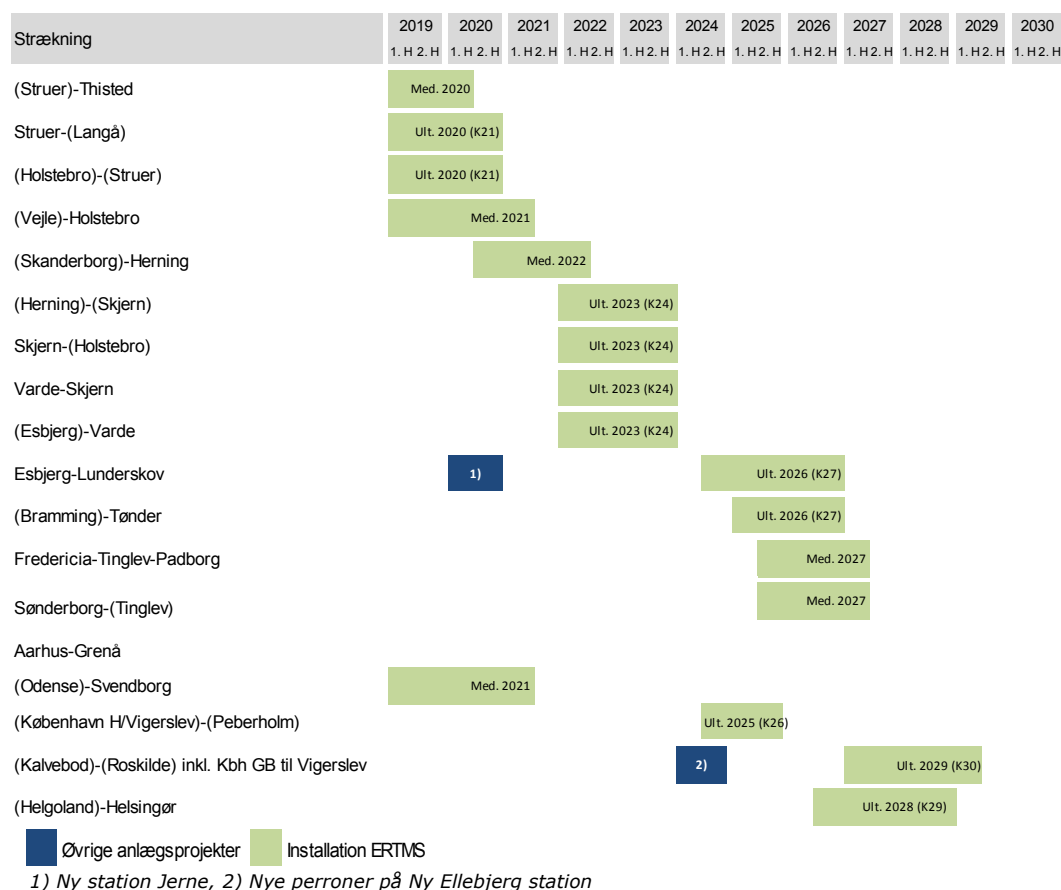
| Strækning | 2019 1. H 2. H | 2020 1. H 2. H | 2021 1. H 2. H | 2022 1. H 2. H | 2023 1. H 2. H | 2024 1. H 2. H | 2025 1. H 2. H | 2026 1. H 2. H | 2027 1. H 2. H | 2028 1. H 2. H | 2029 1. H 2. H | 2030 1. H 2. H |
|---|---|---|---|---|---|---|---|---|---|---|---|---|
| (Struer)-Thisted | Med. 2020 | | | | | | | | | | | |
| Struer-(Langå) | Ult. 2020 (K21) | | | | | | | | | | | |
| (Holstebro)-(Struer) | Ult. 2020 (K21) | | | | | | | | | | | |
| (Vejle)-Holstebro | Med. 2021 | | | | | | | | | | | |
| (Skanderborg)-Herning | | Med. 2022 | | | | | | | | | | |
| (Herning)-(Skjern) | | | | Ult. 2023 (K24) | | | | | | | | |
| Skjern-(Holstebro) | | | | Ult. 2023 (K24) | | | | | | | | |
| Varde-Skjern | | | | Ult. 2023 (K24) | | | | | | | | |
| (Esbjerg)-Varde | | | | Ult. 2023 (K24) | | | | | | | | |
| Esbjerg-Lunderskov | | 1) | | | | Ult. 2026 (K27) | | | | | | |
| (Bramming)-Tønder | | | | | | | Ult. 2026 (K27) | | | | | |
| Fredericia-Tinglev-Padborg | | | | | | | Med. 2027 | | | | | |
| Sønderborg-(Tinglev) | | | | | | | Med. 2027 | | | | | |
| Aarhus-Grenå | | | | | | | | | | | | |
| (Odense)-Svendborg | Med. 2021 | | | | | | | | | | | |
| (København H/Vigerslev)-(Peberholm) | | | | | | Ult. 2025 (K26) | | | | | | |
| (Kalvebod)-(Roskilde) inkl. Kbh GB til Vigerslev | | | | | | 2) | | | Ult. 2029 (K30) | | | |
| (Helgoland)-Helsingør | | | | | | | | Ult. 2028 (K29) | | | | |

Øvrige anlægsprojekter Installation ERTMS

1) Ny station Jerne, 2) Nye perroner på Ny Ellebjerg station